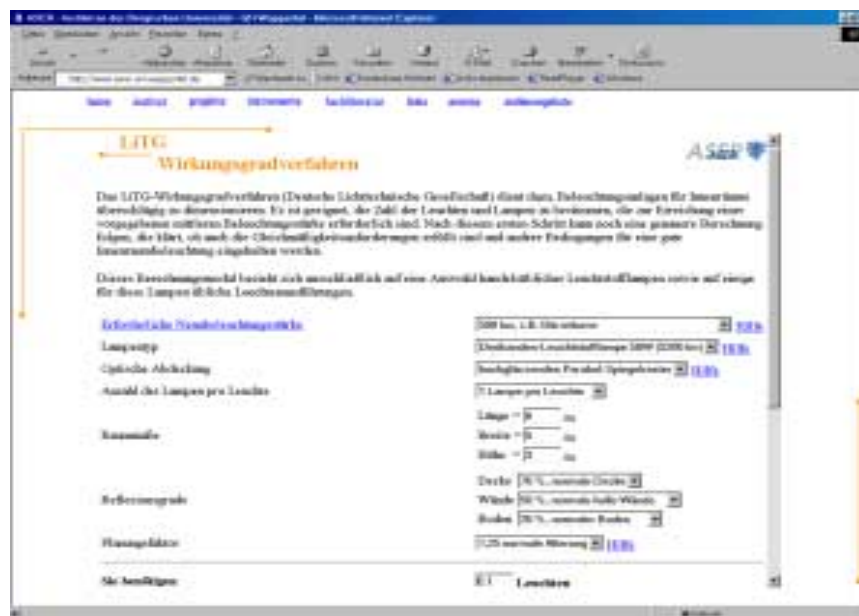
LiTG
Wirkungsgradverfahren

ASEP

Das LiTG-Wirkungsgradverfahren (Deutsche Lichttechnische Gesellschaft) dient dazu, Beleuchtungsanlagen für Innenräume überschlägig zu dimensionieren. Es ist geeignet, die Zahl der Leuchten und Lampen zu bestimmen, die zur Erreichung einer vorgegebenen mittleren Beleuchtungsstärke erforderlich sind. Nach diesem ersten Schritt kann noch eine genauere Berechnung folgen, die klärt, ob auch die Gleichmäßigkeitsanforderungen erfüllt sind und andere Bedingungen für eine gute Innenraumbeleuchtung eingehalten werden.

Dieses Berechnungsmodul bezieht sich ausschließlich auf eine Auswahl handelsüblicher Leuchtstofflampen sowie auf einige für diese Lampen übliche Leuchtenausführungen.

| Erforderliche Nennbeleuchtungsstärke | 500 lux, z.B. Büroräume [Hilfe] |
|---|---|
| Lampentyp | Dreibanden-Leuchtstofflampe 58W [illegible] [Hilfe] |
| Optische Abdeckung | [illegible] [Hilfe] |
| Anzahl der Lampen pro Leuchte | 2 Lampen pro Leuchte |
| Raummaße | Länge = 8 m; Breite = 6 m; Höhe = 3 m |
| Reflexionsgrade | Decke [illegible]; Wände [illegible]; Boden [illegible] |
| Planungsfaktor | 1,25 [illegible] [Hilfe] |
| Sie benötigen: | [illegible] Leuchten |